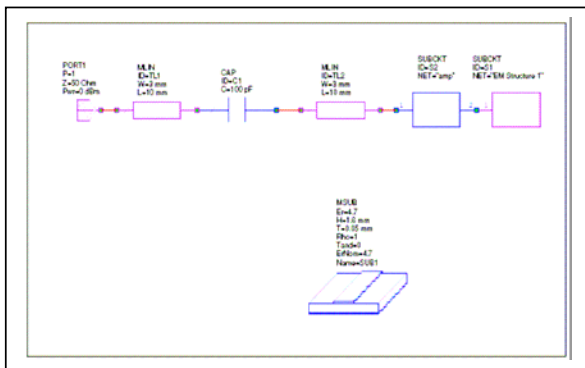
PORT1
P=1
Z=50 Ohm
Pwr=0 dBm

MLIN
ID=TL1
W=3 mm
L=10 mm

CAP
ID=C1
C=100 pF

MLIN
ID=TL2
W=3 mm
L=10 mm

SUBCKT
ID=S2
NET="amp"

SUBCKT
ID=S1
NET="EM Structure 1"

MSUB
Er=4.7
H=1.6 mm
T=0.05 mm
Rho=1
Tand=0
ErNom=4.7
Name=SUB1